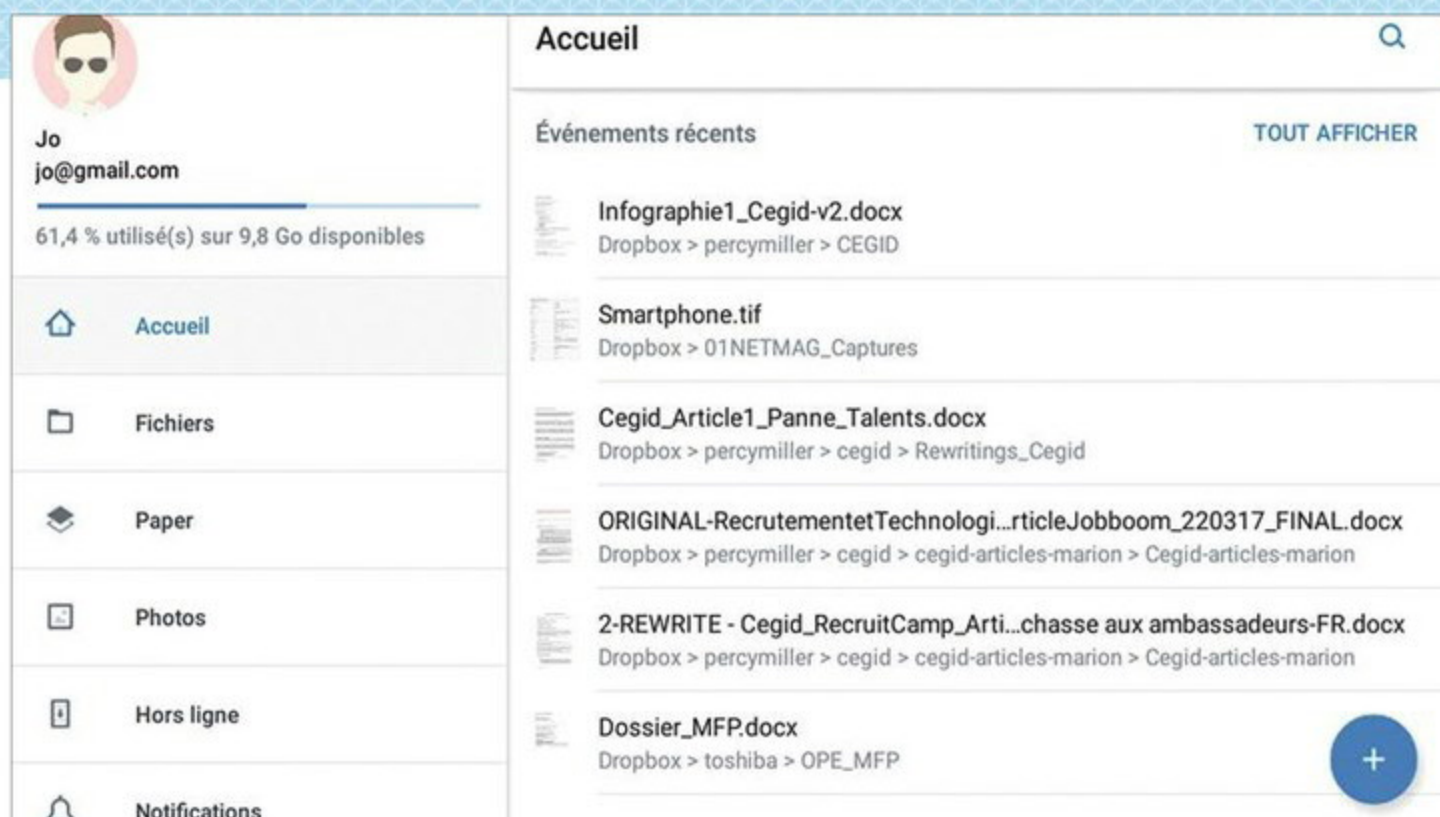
Jo
jo@gmail.com

61,4 % utilisé(s) sur 9,8 Go disponibles

Accueil

Fichiers

Paper

Photos

Hors ligne

Notifications

Accueil

Événements récents

TOUT AFFICHER

Infographie1_Cegid-v2.docx
Dropbox > percymiller > CEGID

Smartphone.tif
Dropbox > 01NETMAG_Captures

Cegid_Article1_Panne_Talents.docx
Dropbox > percymiller > cegid > Rewritings_Cegid

ORIGINAL-RecrutementetTechnologi...rticleJobboom_220317_FINAL.docx
Dropbox > percymiller > cegid > cegid-articles-marion > Cegid-articles-marion

2-REWRITE - Cegid_RecruitCamp_Arti...chasse aux ambassadeurs-FR.docx
Dropbox > percymiller > cegid > cegid-articles-marion > Cegid-articles-marion

Dossier_MFP.docx
Dropbox > toshiba > OPE_MFP

+